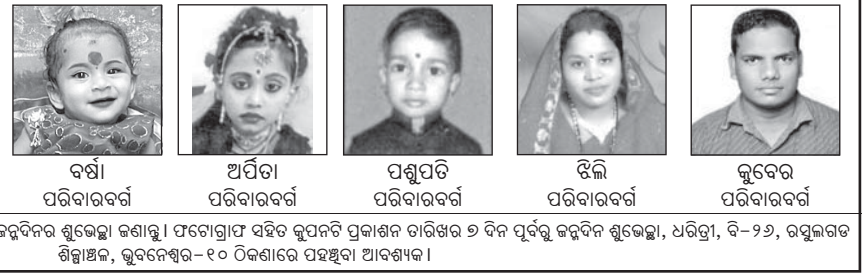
ବର୍ଷା
ପରିବାରବର୍ଗ

ଅର୍ପିତା
ପରିବାରବର୍ଗ

ପଶୁପତି
ପରିବାରବର୍ଗ

ଝିଲି
ପରିବାରବର୍ଗ

କୁବେର
ପରିବାରବର୍ଗ

ଜନ୍ମଦିନର ଶୁଭେଚ୍ଛା ଜଣାନ୍ତୁ। ଫଟୋଗ୍ରାଫ ସହିତ କୁପନଟି ପ୍ରକାଶନ ତାରିଖର ୭ ଦିନ ପୂର୍ବରୁ ଜନ୍ମଦିନ ଶୁଭେଚ୍ଛା, ଧରିତ୍ରୀ, ବି-୨୬, ରସୁଲଗଡ ଶିଳ୍ପାଞ୍ଚଳ, ଭୁବନେଶ୍ୱର-୧୦ ଠିକଣାରେ ପହଞ୍ଚିବା ଆବଶ୍ୟକ।